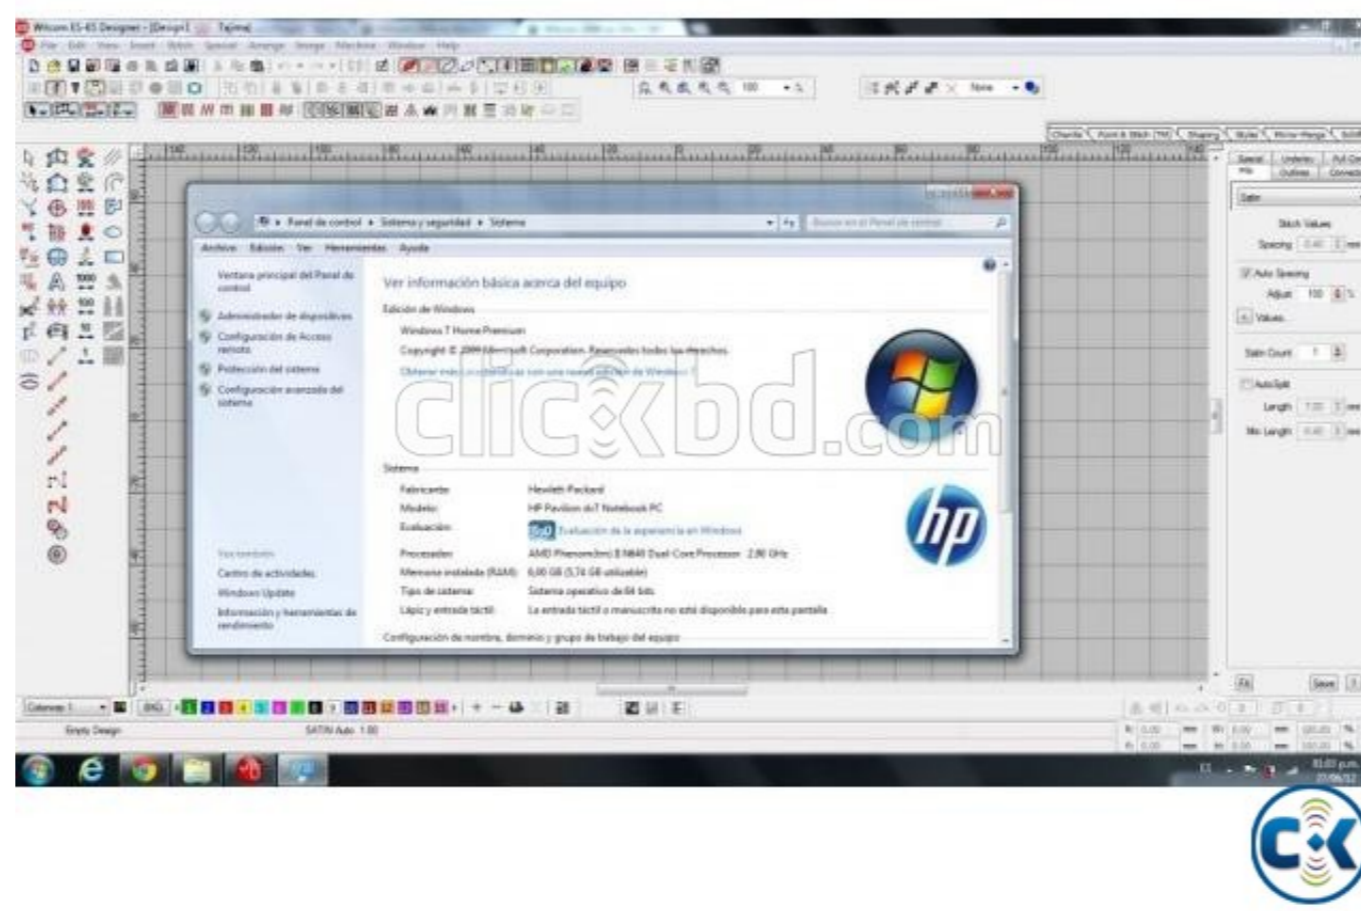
Wilcom ES-65 Designer - [Design1] Tajima
File Edit View Insert Stitch Special Arrange Image Machine Window Help

Panel de control ▸ Sistema y seguridad ▸ Sistema
Buscar en el Panel de control
Archivo Edición Ver Herramientas Ayuda

Ventana principal del Panel de control
Administrador de dispositivos
Configuración de Acceso remoto
Protección del sistema
Configuración avanzada del sistema

Vea también
Centro de actividades
Windows Update
Información y herramientas de rendimiento

Ver información básica acerca del equipo

Edición de Windows
Windows 7 Home Premium
Copyright © 2009 Microsoft Corporation. Reservados todos los derechos.
Obtener más características con una nueva edición de Windows 7

Sistema
Fabricante: Hewlett-Packard
Modelo: HP Pavilion dv7 Notebook PC
Evaluación: 5,0 Evaluación de la experiencia en Windows
Procesador: AMD Phenom(tm) II N640 Dual-Core Processor 2,90 GHz
Memoria instalada (RAM): 6,00 GB (5,74 GB utilizable)
Tipo de sistema: Sistema operativo de 64 bits
Lápiz y entrada táctil: La entrada táctil o manuscrita no está disponible para esta pantalla

Configuración de nombre, dominio y grupo de trabajo del equipo

clickbd.com

Stitch Values
Spacing
Auto Spacing
Adjust 100 %
Values
Satin Count 1
AutoSplit
Length
Min Length
Fill
Save

Colorway 1
Empty Design
SATIN Auto 1.00